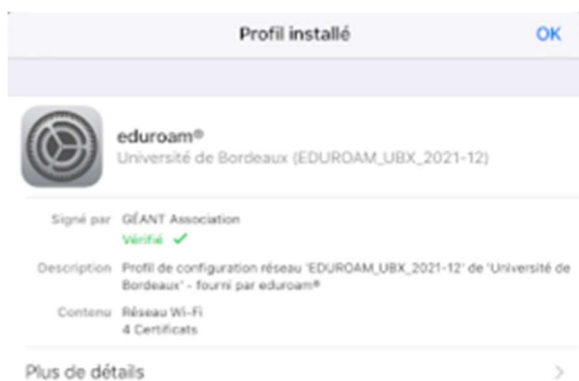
Profil installé

OK

eduroam®
Université de Bordeaux (EDUROAM_UBX_2021-12)

Signé par GÉANT Association
Vérifié ✓

Description Profil de configuration réseau 'EDUROAM_UBX_2021-12' de 'Université de Bordeaux' - fourni par eduroam®

Contenu Réseau Wi-Fi
4 Certificats

Plus de détails
>